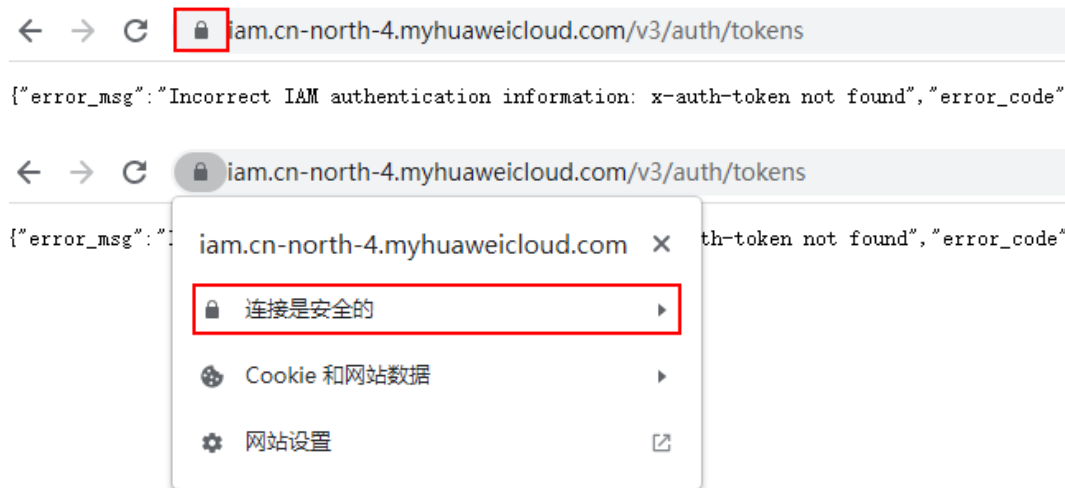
iam.cn-north-4.myhuaweicloud.com/v3/auth/tokens

{"error_msg":"Incorrect IAM authentication information: x-auth-token not found","error_code"

iam.cn-north-4.myhuaweicloud.com/v3/auth/tokens

{"error_msg":"I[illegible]th-token not found","error_code"

iam.cn-north-4.myhuaweicloud.com ×

连接是安全的

Cookie 和网站数据

网站设置